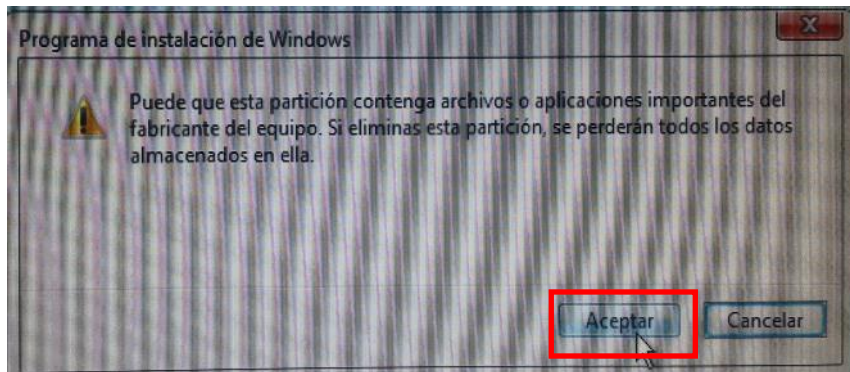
Programa de instalación de Windows

Puede que esta partición contenga archivos o aplicaciones importantes del fabricante del equipo. Si eliminas esta partición, se perderán todos los datos almacenados en ella.

Aceptar

Cancelar